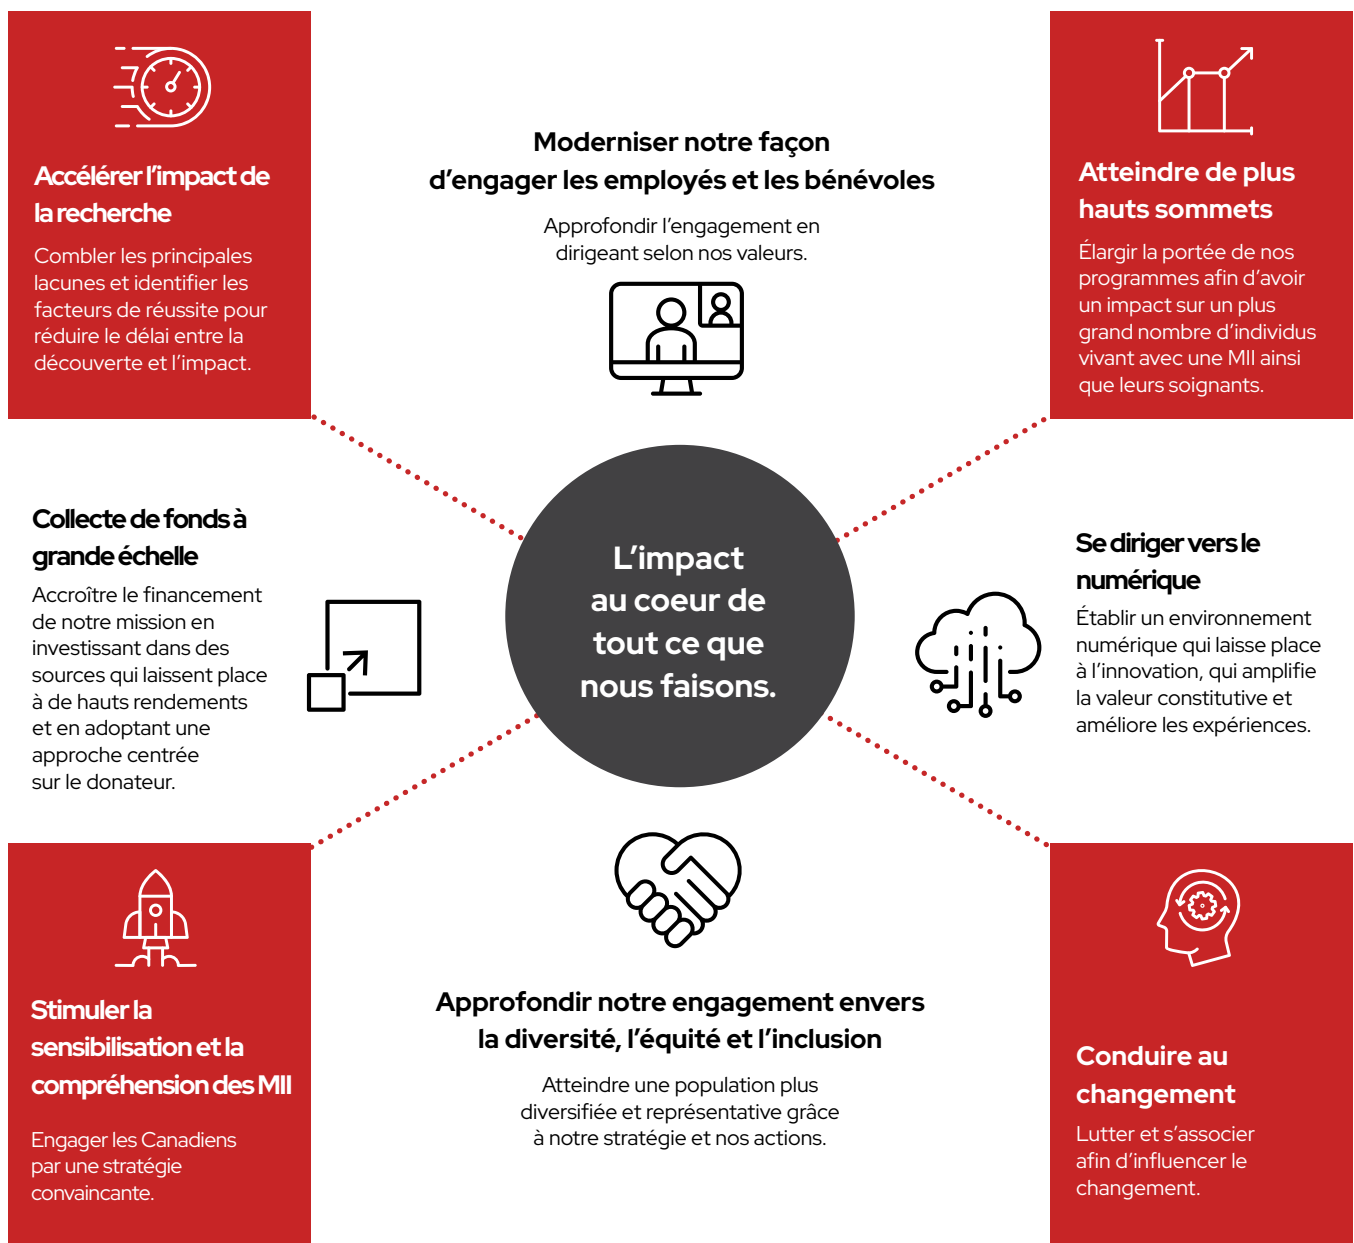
Accélérer l'impact de la recherche

Combler les principales lacunes et identifier les facteurs de réussite pour réduire le délai entre la découverte et l'impact.

Moderniser notre façon d'engager les employés et les bénévoles

Approfondir l'engagement en dirigeant selon nos valeurs.

Atteindre de plus hauts sommets

Élargir la portée de nos programmes afin d'avoir un impact sur un plus grand nombre d'individus vivant avec une MII ainsi que leurs soignants.

Collecte de fonds à grande échelle

Accroître le financement de notre mission en investissant dans des sources qui laissent place à de hauts rendements et en adoptant une approche centrée sur le donateur.

L'impact au coeur de tout ce que nous faisons.

Se diriger vers le numérique

Établir un environnement numérique qui laisse place à l'innovation, qui amplifie la valeur constitutive et améliore les expériences.

Stimuler la sensibilisation et la compréhension des MII

Engager les Canadiens par une stratégie convaincante.

Approfondir notre engagement envers la diversité, l'équité et l'inclusion

Atteindre une population plus diversifiée et représentative grâce à notre stratégie et nos actions.

Conduire au changement

Lutter et s'associer afin d'influencer le changement.